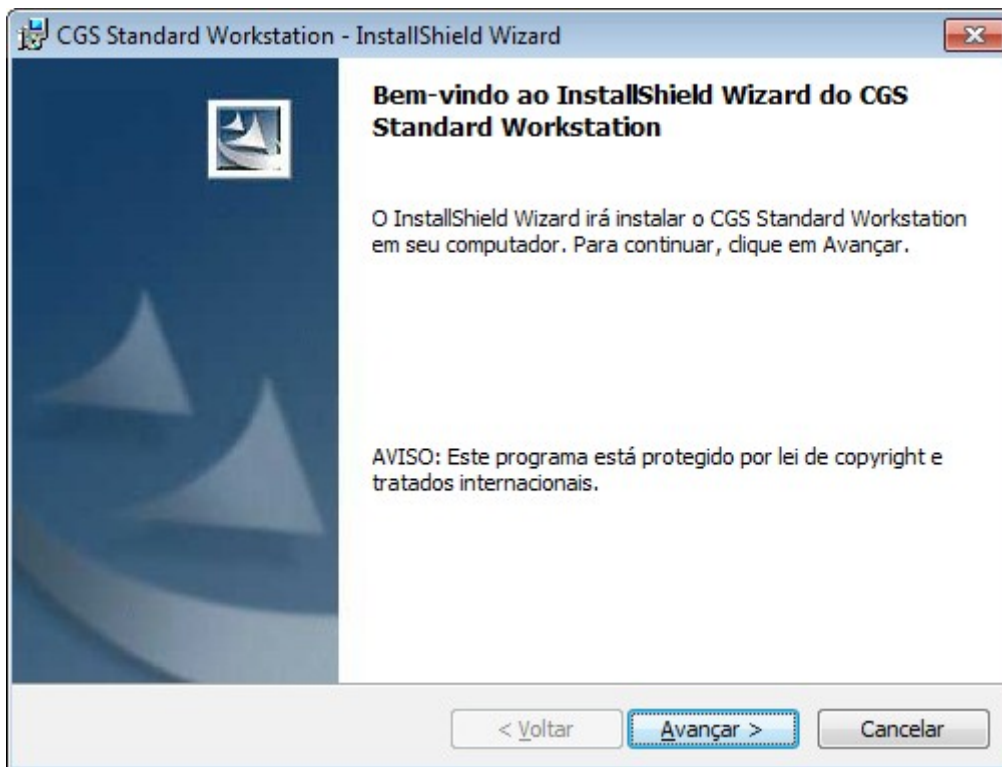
CGS Standard Workstation - InstallShield Wizard

Bem-vindo ao InstallShield Wizard do CGS Standard Workstation

O InstallShield Wizard irá instalar o CGS Standard Workstation em seu computador. Para continuar, clique em Avançar.

AVISO: Este programa está protegido por lei de copyright e tratados internacionais.

< Voltar

Avançar >

Cancelar